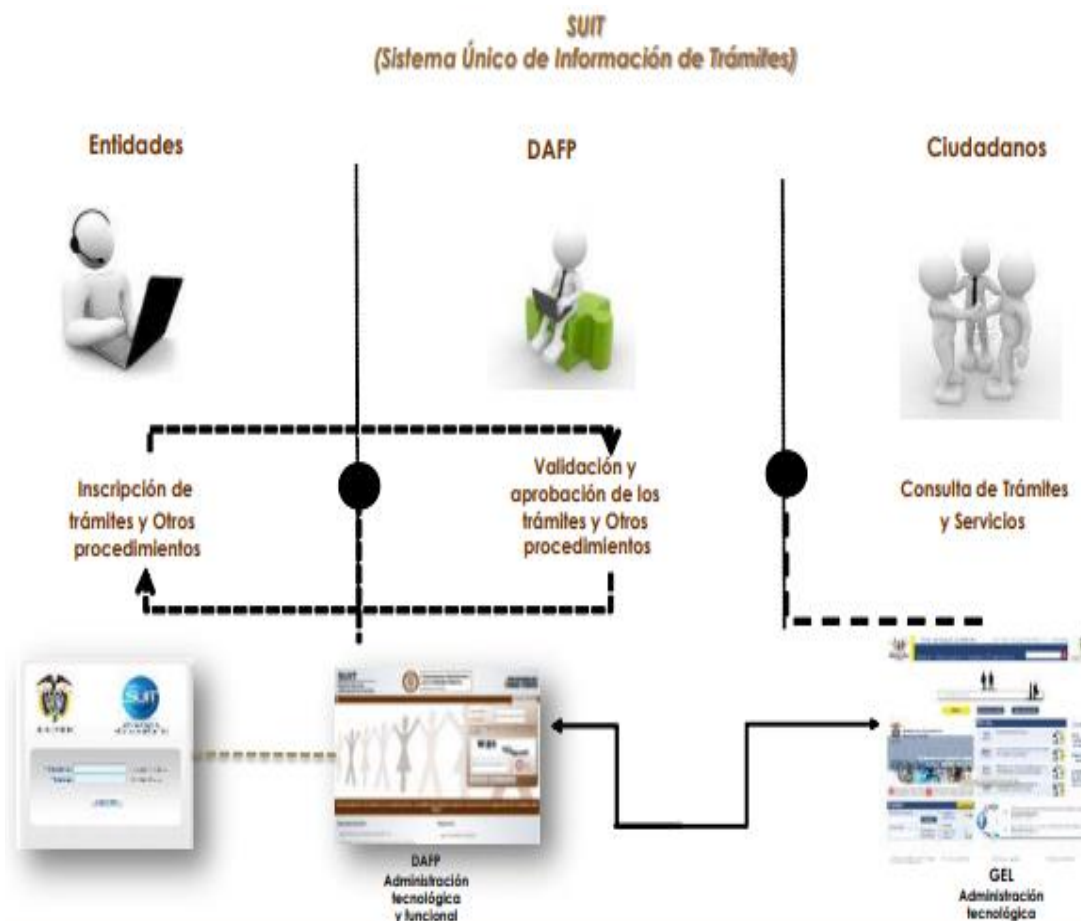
SUIT
(Sistema Único de Información de Trámites)

Entidades

DAFP

Ciudadanos

Inscripción de trámites y Otros procedimientos

Validación y aprobación de los trámites y Otros procedimientos

Consulta de Trámites y Servicios

SUIT

DAFP
Administración tecnológica y funcional

GEL
Administración tecnológica